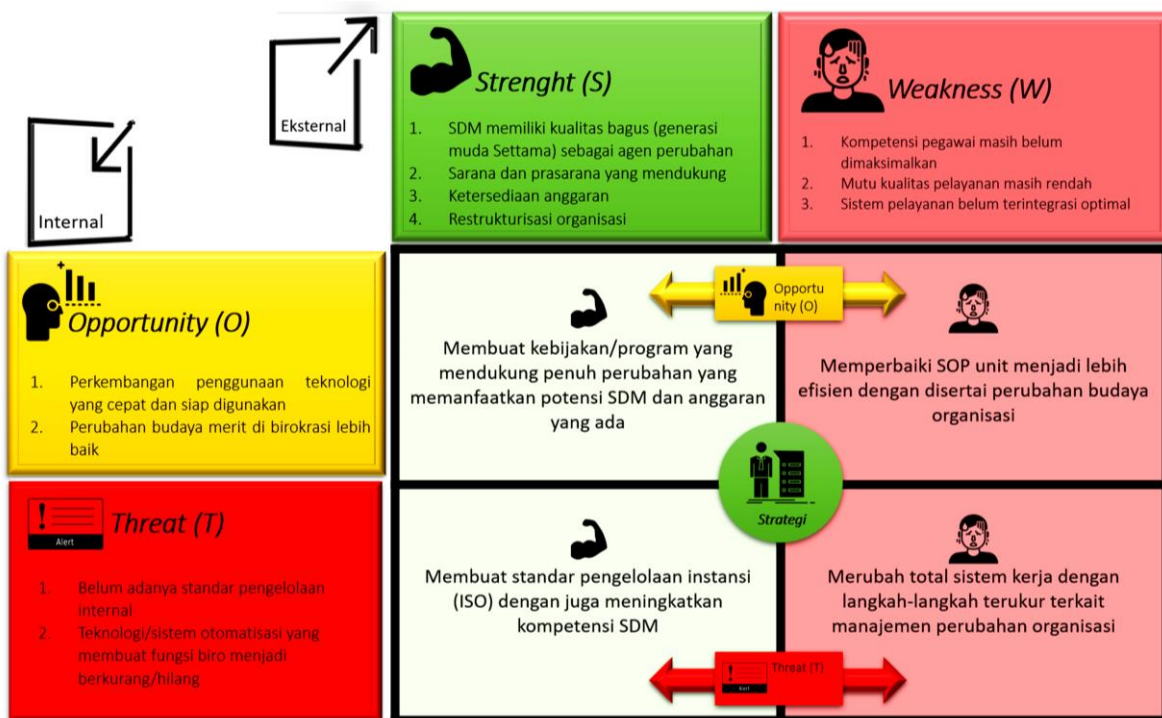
Eksternal

Internal

Strenght (S)

1. SDM memiliki kualitas bagus (generasi muda Settama) sebagai agen perubahan
2. Sarana dan prasarana yang mendukung
3. Ketersediaan anggaran
4. Restrukturisasi organisasi

Weakness (W)

1. Kompetensi pegawai masih belum dimaksimalkan
2. Mutu kualitas pelayanan masih rendah
3. Sistem pelayanan belum terintegrasi optimal

Opportunity (O)

1. Perkembangan penggunaan teknologi yang cepat dan siap digunakan
2. Perubahan budaya merit di birokrasi lebih baik

Opportunity (O)

Membuat kebijakan/program yang mendukung penuh perubahan yang memanfaatkan potensi SDM dan anggaran yang ada

Memperbaiki SOP unit menjadi lebih efisien dengan disertai perubahan budaya organisasi

Strategi

Alert

Threat (T)

1. Belum adanya standar pengelolaan internal
2. Teknologi/sistem otomatisasi yang membuat fungsi biro menjadi berkurang/hilang

Membuat standar pengelolaan instansi (ISO) dengan juga meningkatkan kompetensi SDM

Merubah total sistem kerja dengan langkah-langkah terukur terkait manajemen perubahan organisasi

Alert

Threat (T)